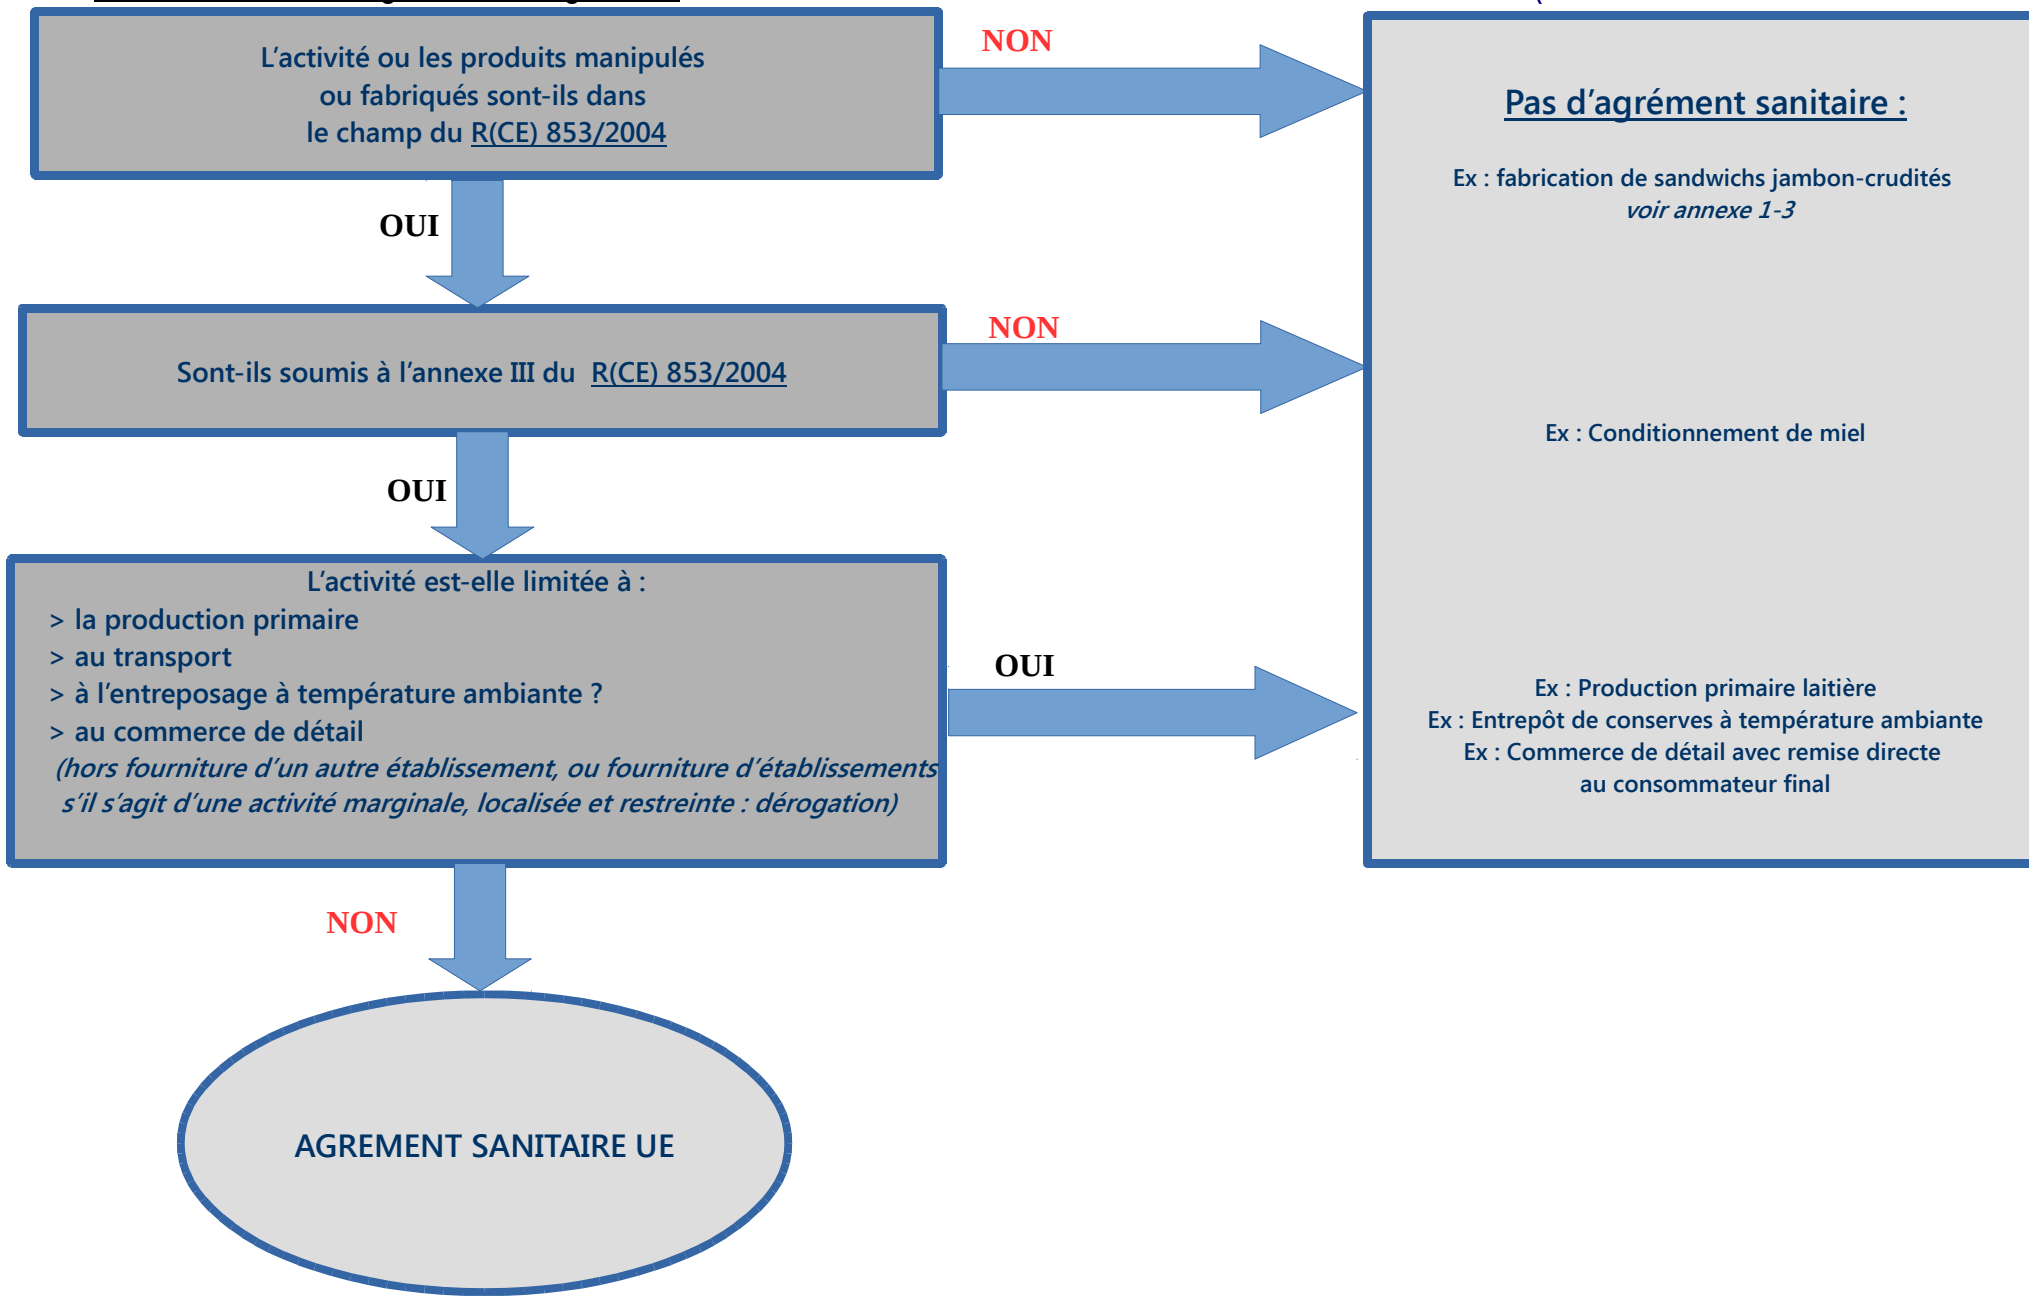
L'activité ou les produits manipulés ou fabriqués sont-ils dans le champ du R(CE) 853/2004

NON

Pas d'agrément sanitaire :

Ex : fabrication de sandwichs jambon-crudités
voir annexe 1-3

OUI

Sont-ils soumis à l'annexe III du R(CE) 853/2004

NON

Ex : Conditionnement de miel

OUI

L'activité est-elle limitée à :
> la production primaire
> au transport
> à l'entreposage à température ambiante ?
> au commerce de détail
(hors fourniture d'un autre établissement, ou fourniture d'établissements s'il s'agit d'une activité marginale, localisée et restreinte : dérogation)

OUI

Ex : Production primaire laitière
Ex : Entrepôt de conserves à température ambiante
Ex : Commerce de détail avec remise directe au consommateur final

NON

AGREMENT SANITAIRE UE